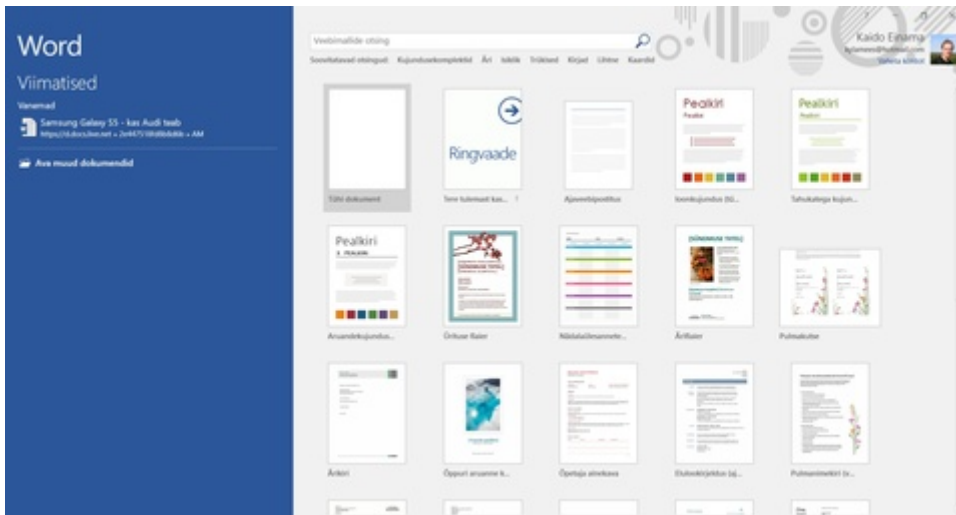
Word

Viimatised

Vanemad

Samsung Galaxy S5 - kas Audi teab
https://d.docs.live.net » 2e4475180d8b0d6b » AM

Ava muud dokumendid

Veebimallide otsing

Soovitatavad otsingud: Kujunduskomplektid Äri Isiklik Trükised Kirjad Lihtne Kaardid

Kaido Einama
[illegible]@hotmail.com
Vahetu konto

Tühi dokument

Ringvaade
Teie tulemast kas... ?

Ajaveebipostitus

Pealkiri
Pealkiri
Ioonikujundus (tü...

Pealkiri
Tahukalega kujun...

Pealkiri
Aruandekujundus...

Ürituse flaier

Nädalaülesannete...

Ärifiaier

Pulmakutse

Ärikiri

Õppuri aruanne k...

Õpetaja ainekava

Elulookirjeldus (aj...

Pulmamenüü (v...